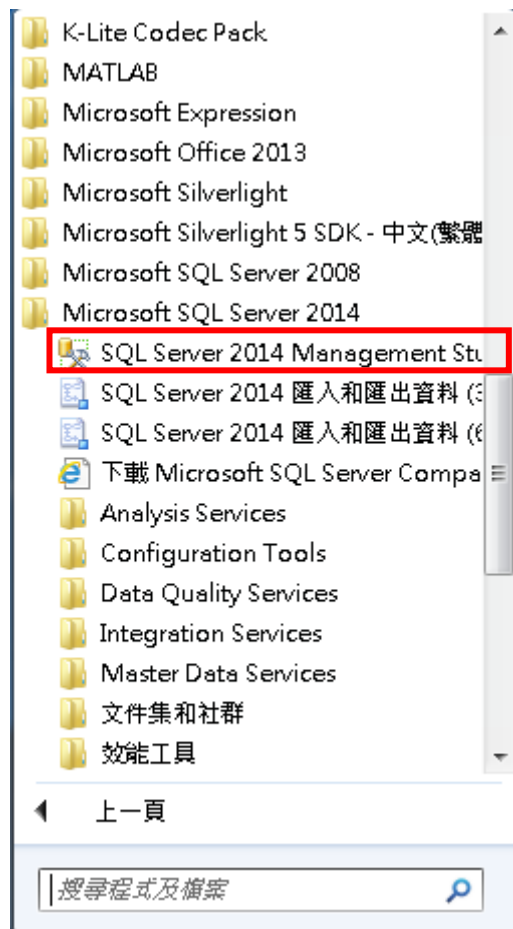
K-Lite Codec Pack
MATLAB
Microsoft Expression
Microsoft Office 2013
Microsoft Silverlight
Microsoft Silverlight 5 SDK - 中文(繁體
Microsoft SQL Server 2008
Microsoft SQL Server 2014
SQL Server 2014 Management Stu
SQL Server 2014 匯入和匯出資料 (3
SQL Server 2014 匯入和匯出資料 (6
下載 Microsoft SQL Server Compa
Analysis Services
Configuration Tools
Data Quality Services
Integration Services
Master Data Services
文件集和社群
效能工具
上一頁
搜尋程式及檔案